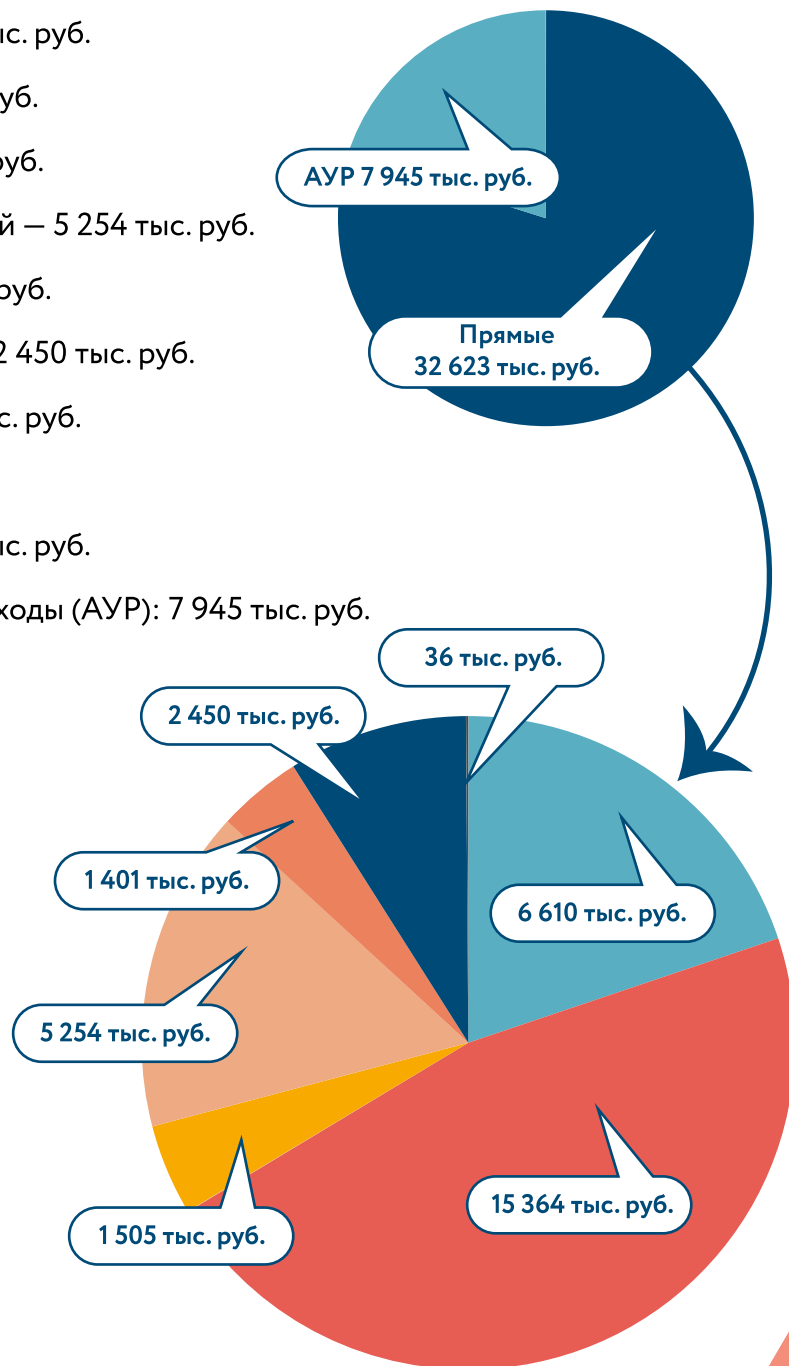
ыс. руб.

уб.

руб.

й — 5 254 тыс. руб.

руб.

2 450 тыс. руб.

с. руб.

ыс. руб.

ходы (АУР): 7 945 тыс. руб.

АУР 7 945 тыс. руб.

Прямые 32 623 тыс. руб.

36 тыс. руб.

2 450 тыс. руб.

1 401 тыс. руб.

6 610 тыс. руб.

5 254 тыс. руб.

15 364 тыс. руб.

1 505 тыс. руб.